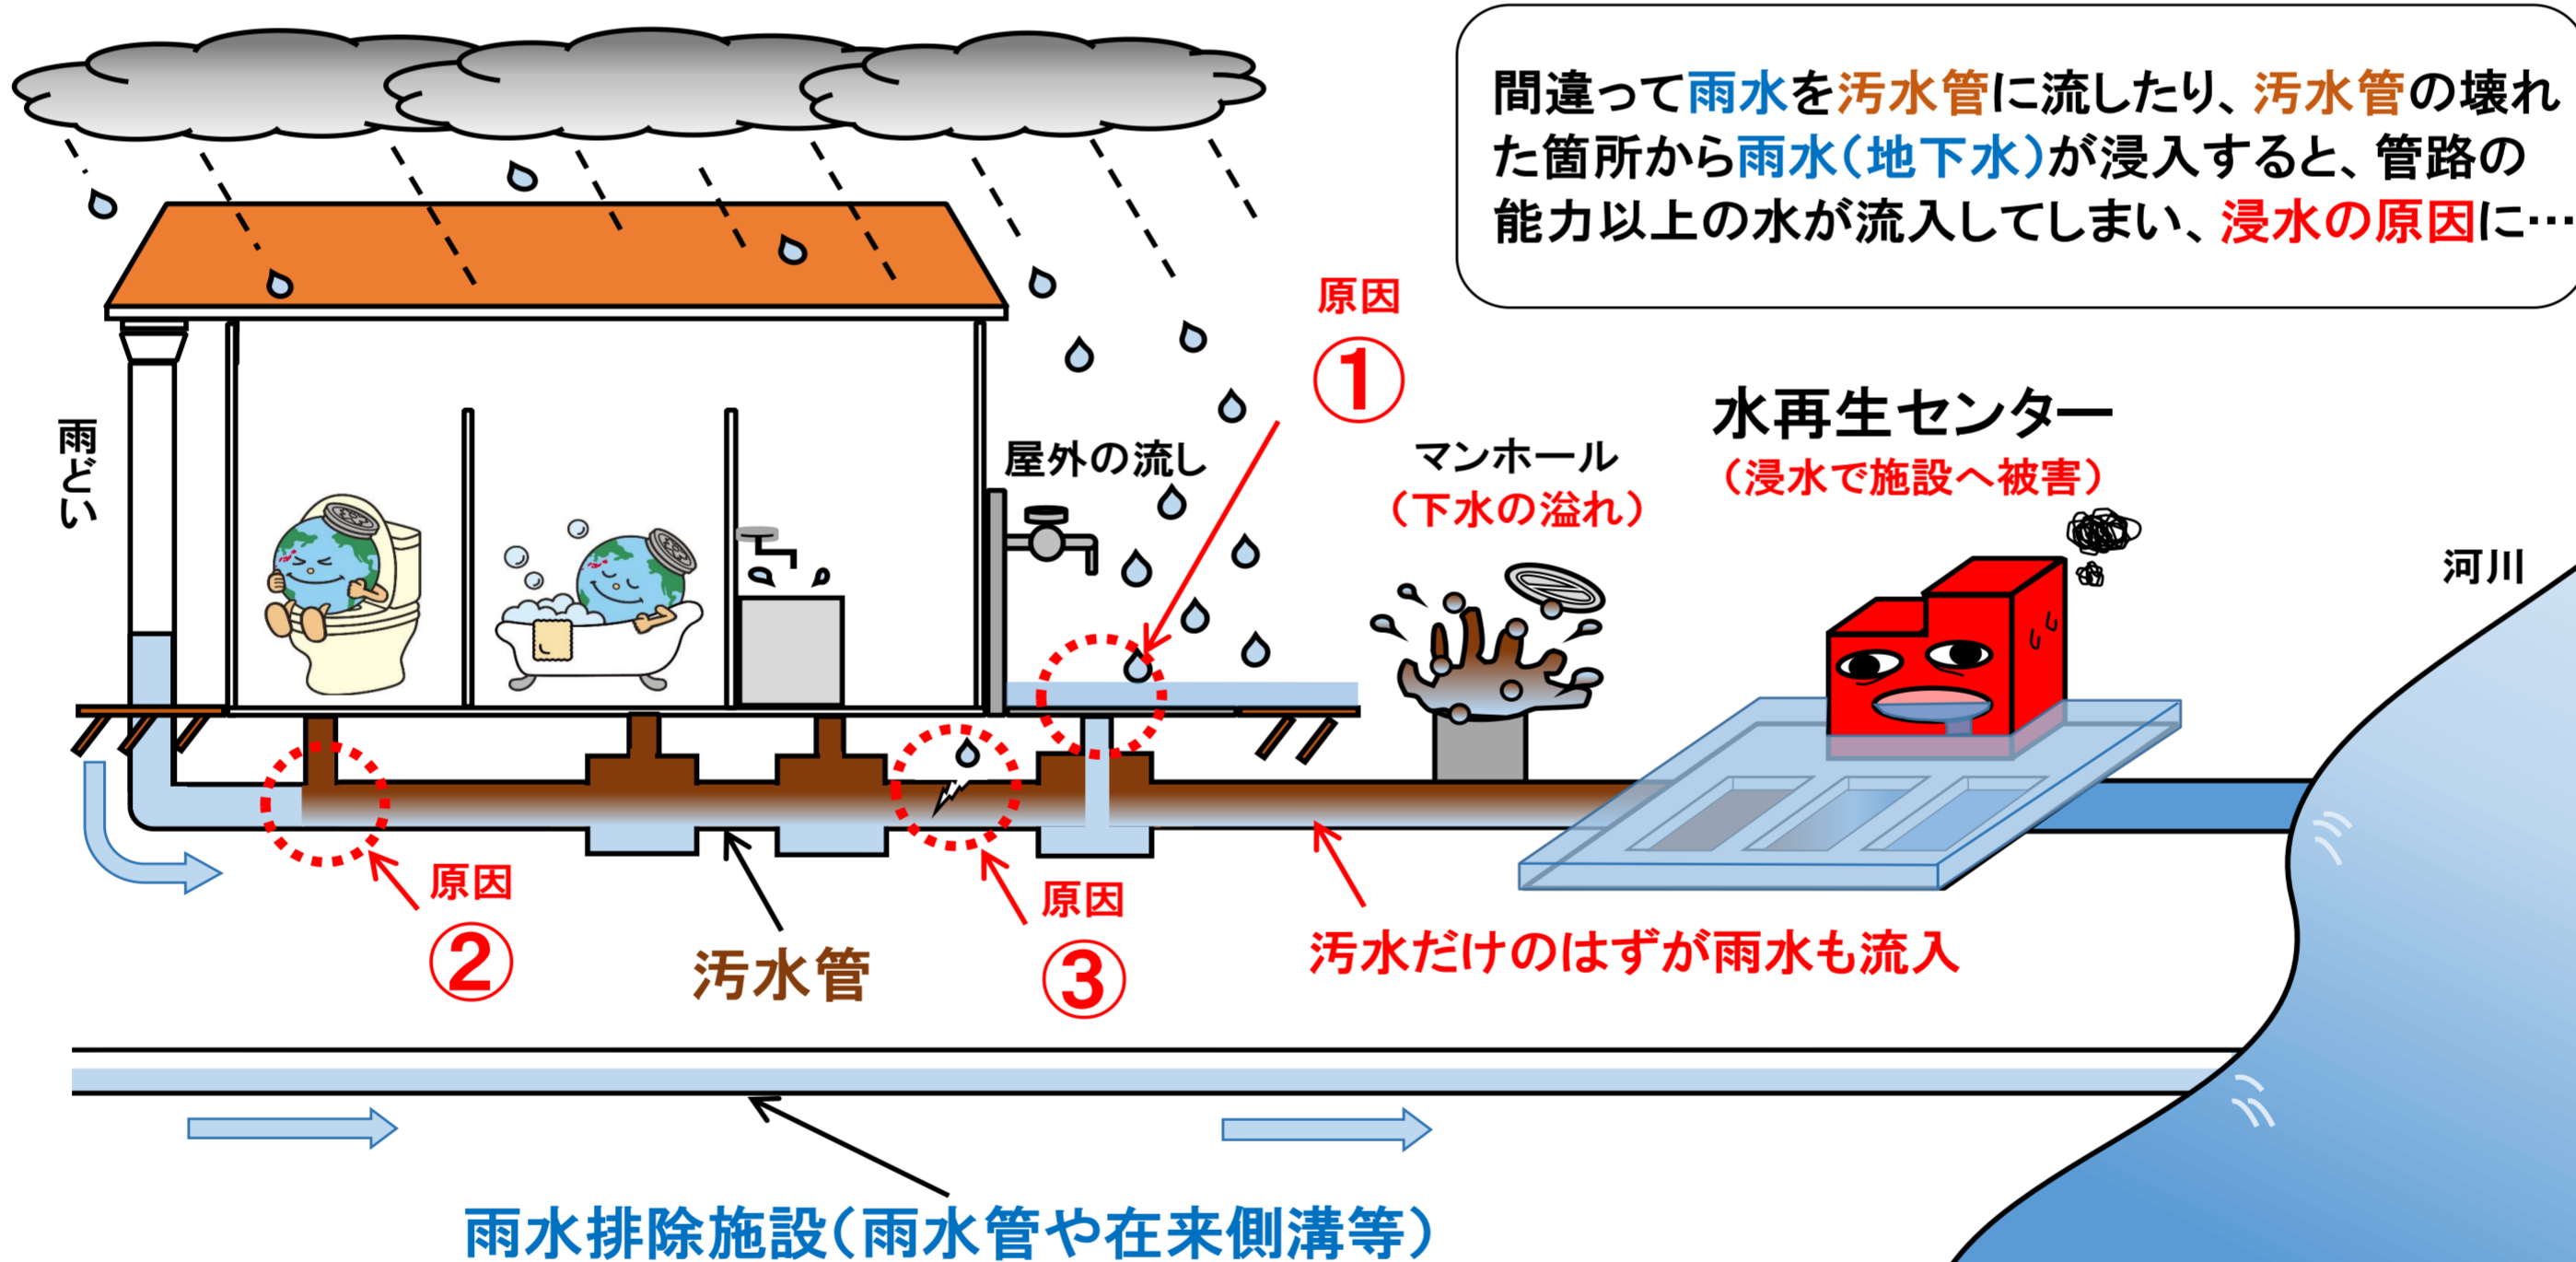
間違って雨水を汚水管に流したり、汚水管の壊れた箇所から雨水（地下水）が浸入すると、管路の能力以上の水が流入してしまい、浸水の原因に…

原因
①

雨どい

屋外の流し

マンホール
（下水の溢れ）

水再生センター
（浸水で施設へ被害）

河川

原因
②

汚水管

原因
③

汚水だけのはずが雨水も流入

雨水排除施設（雨水管や在来側溝等）